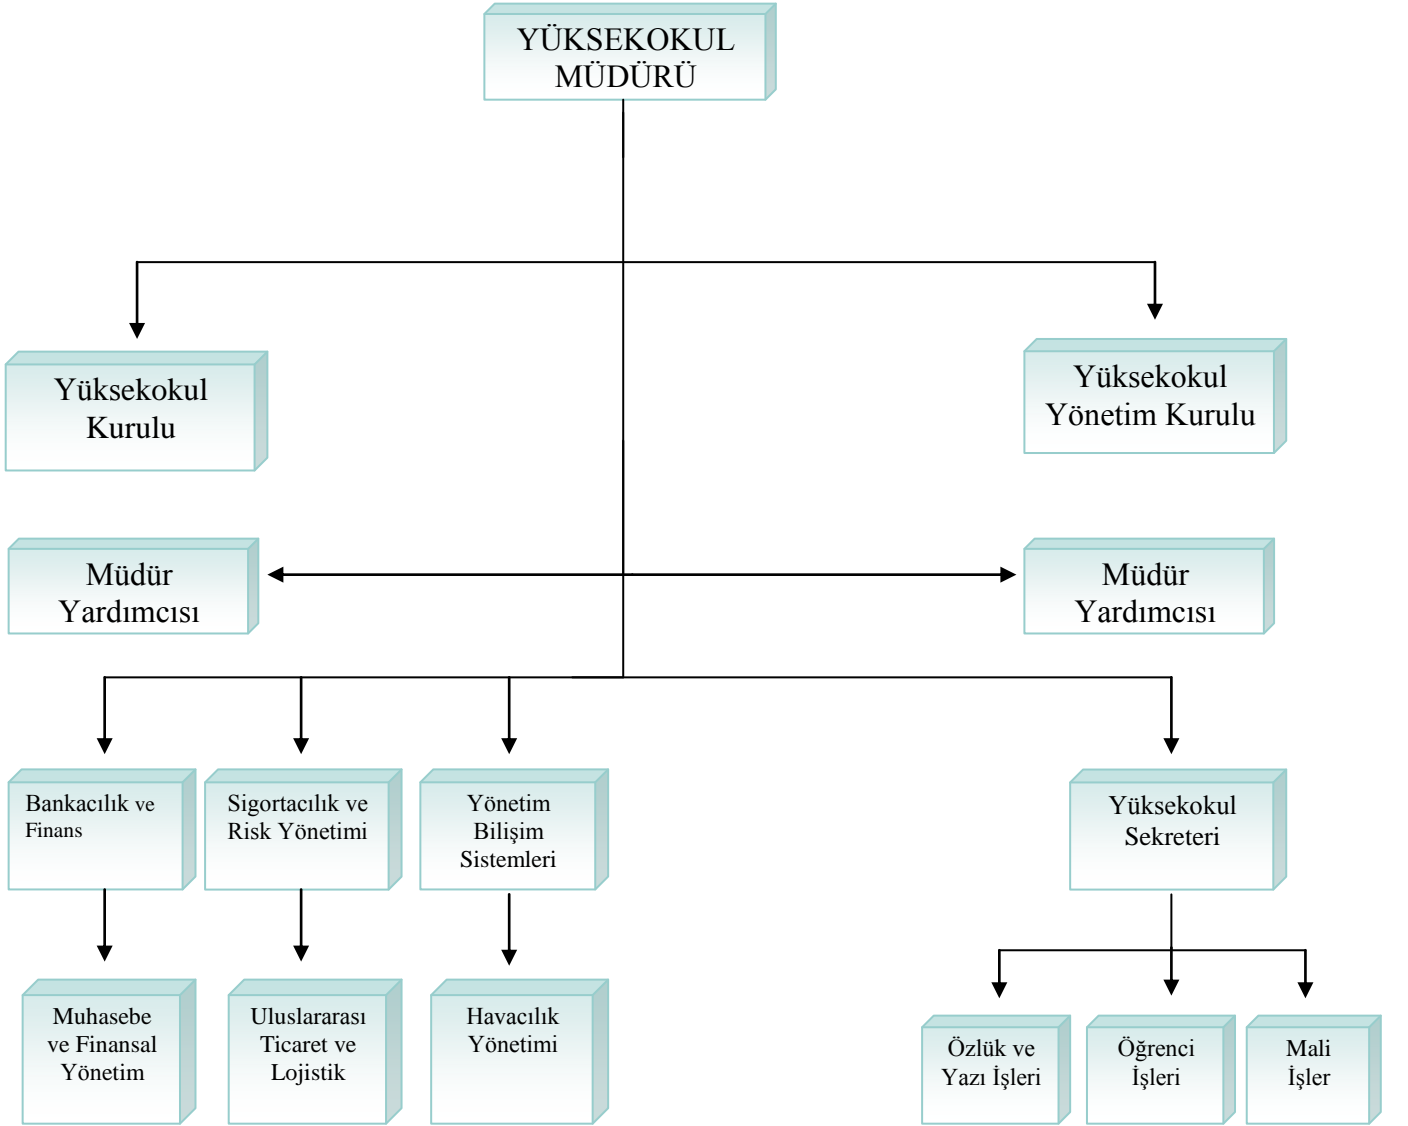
YÜKSEKOKUL MÜDÜRÜ

Yüksekokul Kurulu

Yüksekokul Yönetim Kurulu

Müdür Yardımcısı

Müdür Yardımcısı

Bankacılık ve Finans

Sigortacılık ve Risk Yönetimi

Yönetim Bilişim Sistemleri

Yüksekokul Sekreteri

Muhasebe ve Finansal Yönetim

Uluslararası Ticaret ve Lojistik

Havacılık Yönetimi

Özlük ve Yazı İşleri

Öğrenci İşleri

Mali İşler